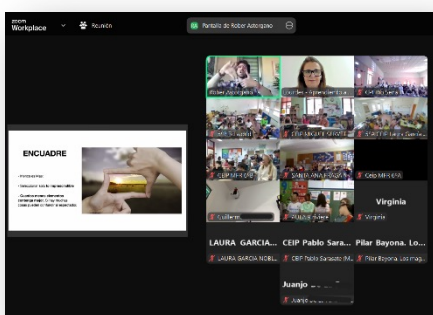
zoom Workplace

Reunión

Pantalla de Rober Aztorgano

ENCUADRE

Rober Aztorgano

Lourdes

CEIP

STARTER

CEIP

Virginia

Virginia

LAURA GARCIA...

LAURA GARCIA NOBL...

CEIP Pablo Sara...

CEIP Pablo Sarasate

Pilar Bayona. Lo...

Pilar Bayona. Los mag...

Juanjo

Juanjo